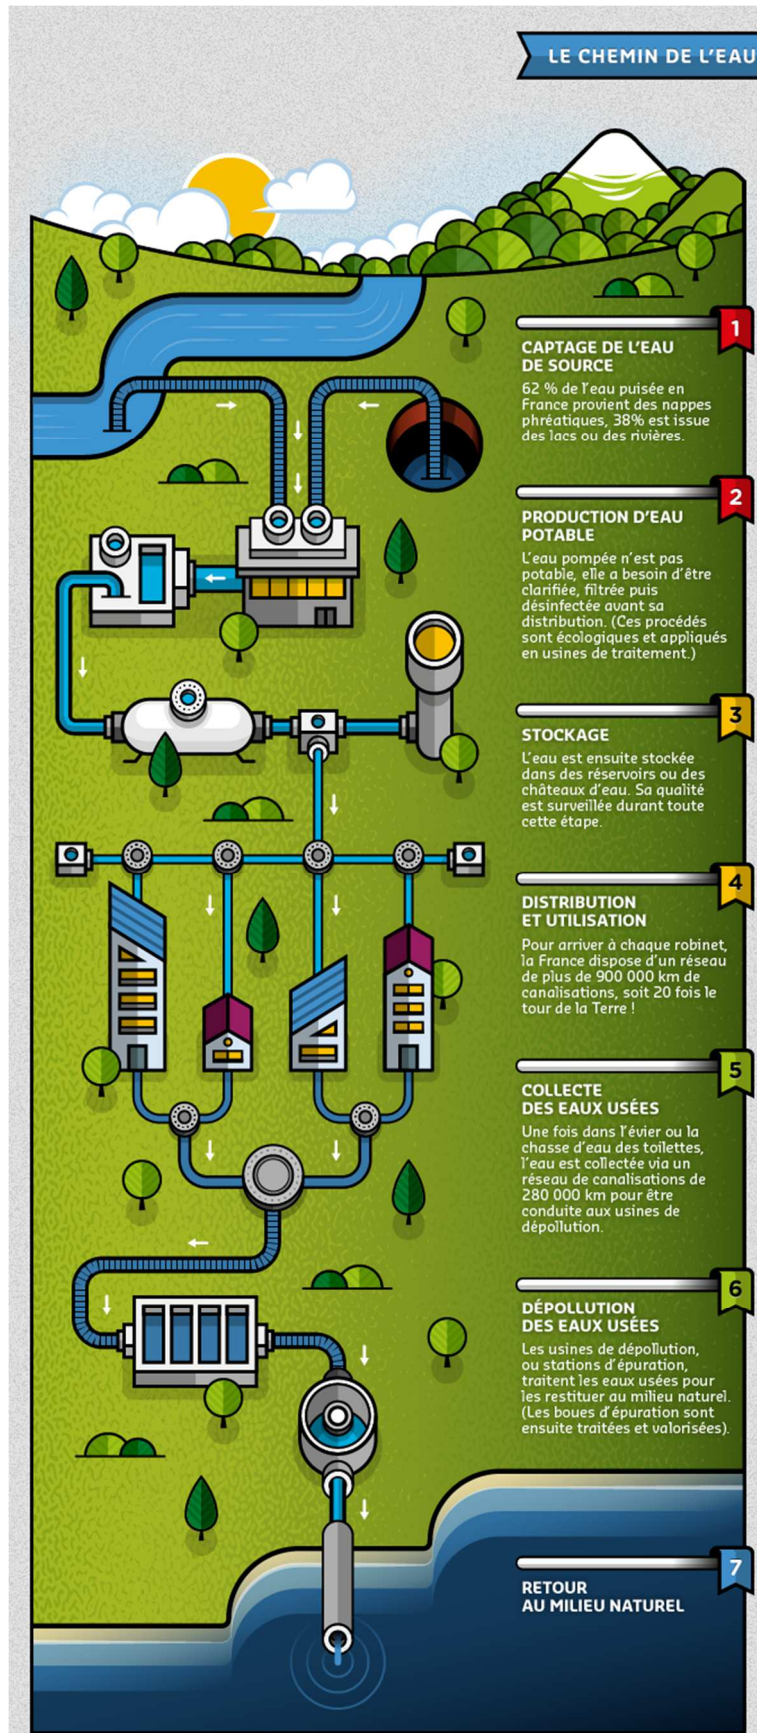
LE CHEMIN DE L'EAU

1

CAPTAGE DE L'EAU DE SOURCE

62 % de l'eau puisée en France provient des nappes phréatiques, 38% est issue des lacs ou des rivières.

2

PRODUCTION D'EAU POTABLE

L'eau pompée n'est pas potable, elle a besoin d'être clarifiée, filtrée puis désinfectée avant sa distribution. (Ces procédés sont écologiques et appliqués en usines de traitement.)

3

STOCKAGE

L'eau est ensuite stockée dans des réservoirs ou des châteaux d'eau. Sa qualité est surveillée durant toute cette étape.

4

DISTRIBUTION ET UTILISATION

Pour arriver à chaque robinet, la France dispose d'un réseau de plus de 900 000 km de canalisations, soit 20 fois le tour de la Terre !

5

COLLECTE DES EAUX USÉES

Une fois dans l'évier ou la chasse d'eau des toilettes, l'eau est collectée via un réseau de canalisations de 280 000 km pour être conduite aux usines de dépollution.

6

DÉPOLLUTION DES EAUX USÉES

Les usines de dépollution, ou stations d'épuration, traitent les eaux usées pour les restituer au milieu naturel. (Les boues d'épuration sont ensuite traitées et valorisées).

7

RETOUR AU MILIEU NATUREL